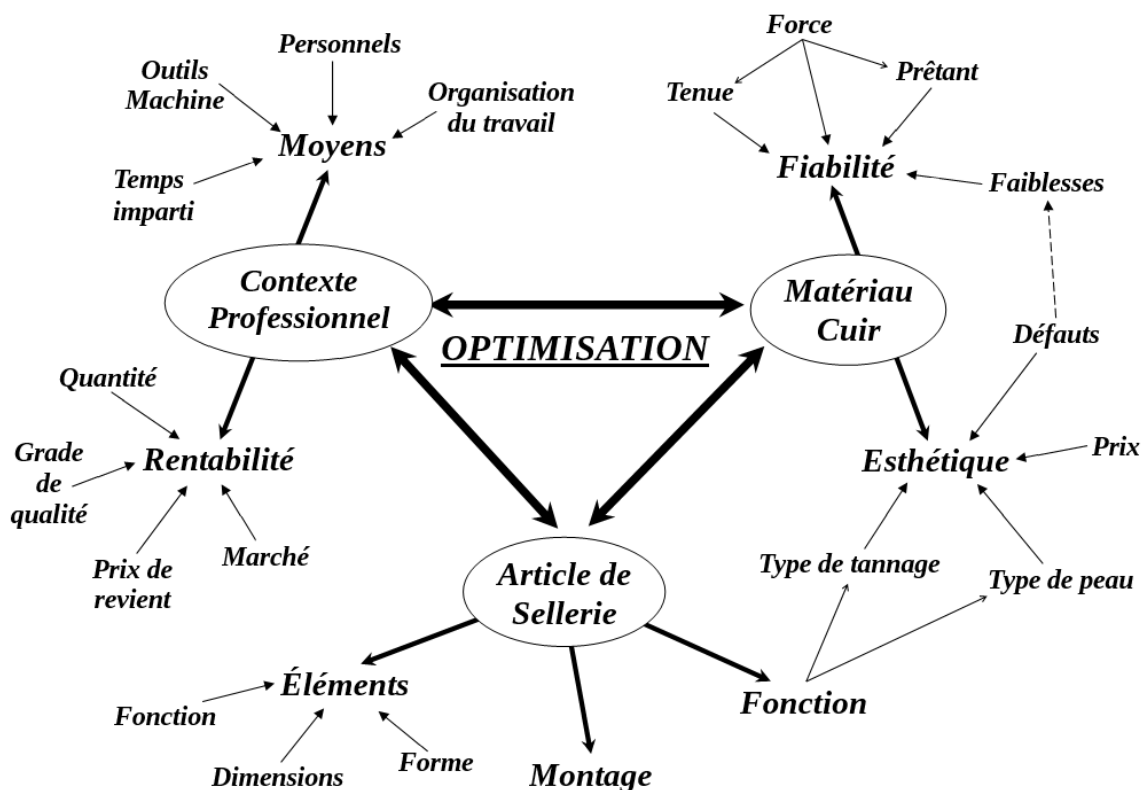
Personnels

Outils
Machine

Organisation
du travail

Moyens

Temps
imparti

Force

Tenue

Prêtant

Fiabilité

Faiblesses

Contexte
Professionnel

OPTIMISATION

Matériau
Cuir

Défauts

Quantité

Grade
de
qualité

Rentabilité

Esthétique

Prix

Prix de
revient

Marché

Article de
Sellerie

Type de tannage

Type de peau

Éléments

Fonction

Fonction

Dimensions

Forme

Montage